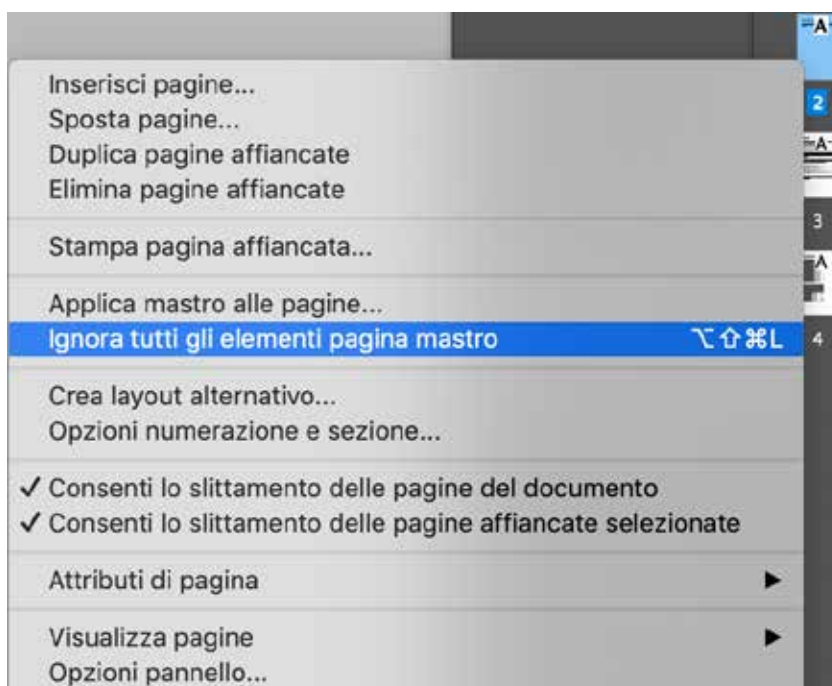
Inserisci pagine...
Sposta pagine...
Duplica pagine affiancate
Elimina pagine affiancate

Stampa pagina affiancata...

Applica mastro alle pagine...
Ignora tutti gli elementi pagina mastro ⌥⇧⌘L

Crea layout alternativo...
Opzioni numerazione e sezione...

✓ Consenti lo slittamento delle pagine del documento
✓ Consenti lo slittamento delle pagine affiancate selezionate

Attributi di pagina ▶

Visualizza pagine ▶
Opzioni pannello...

A
2
A
3
A
4